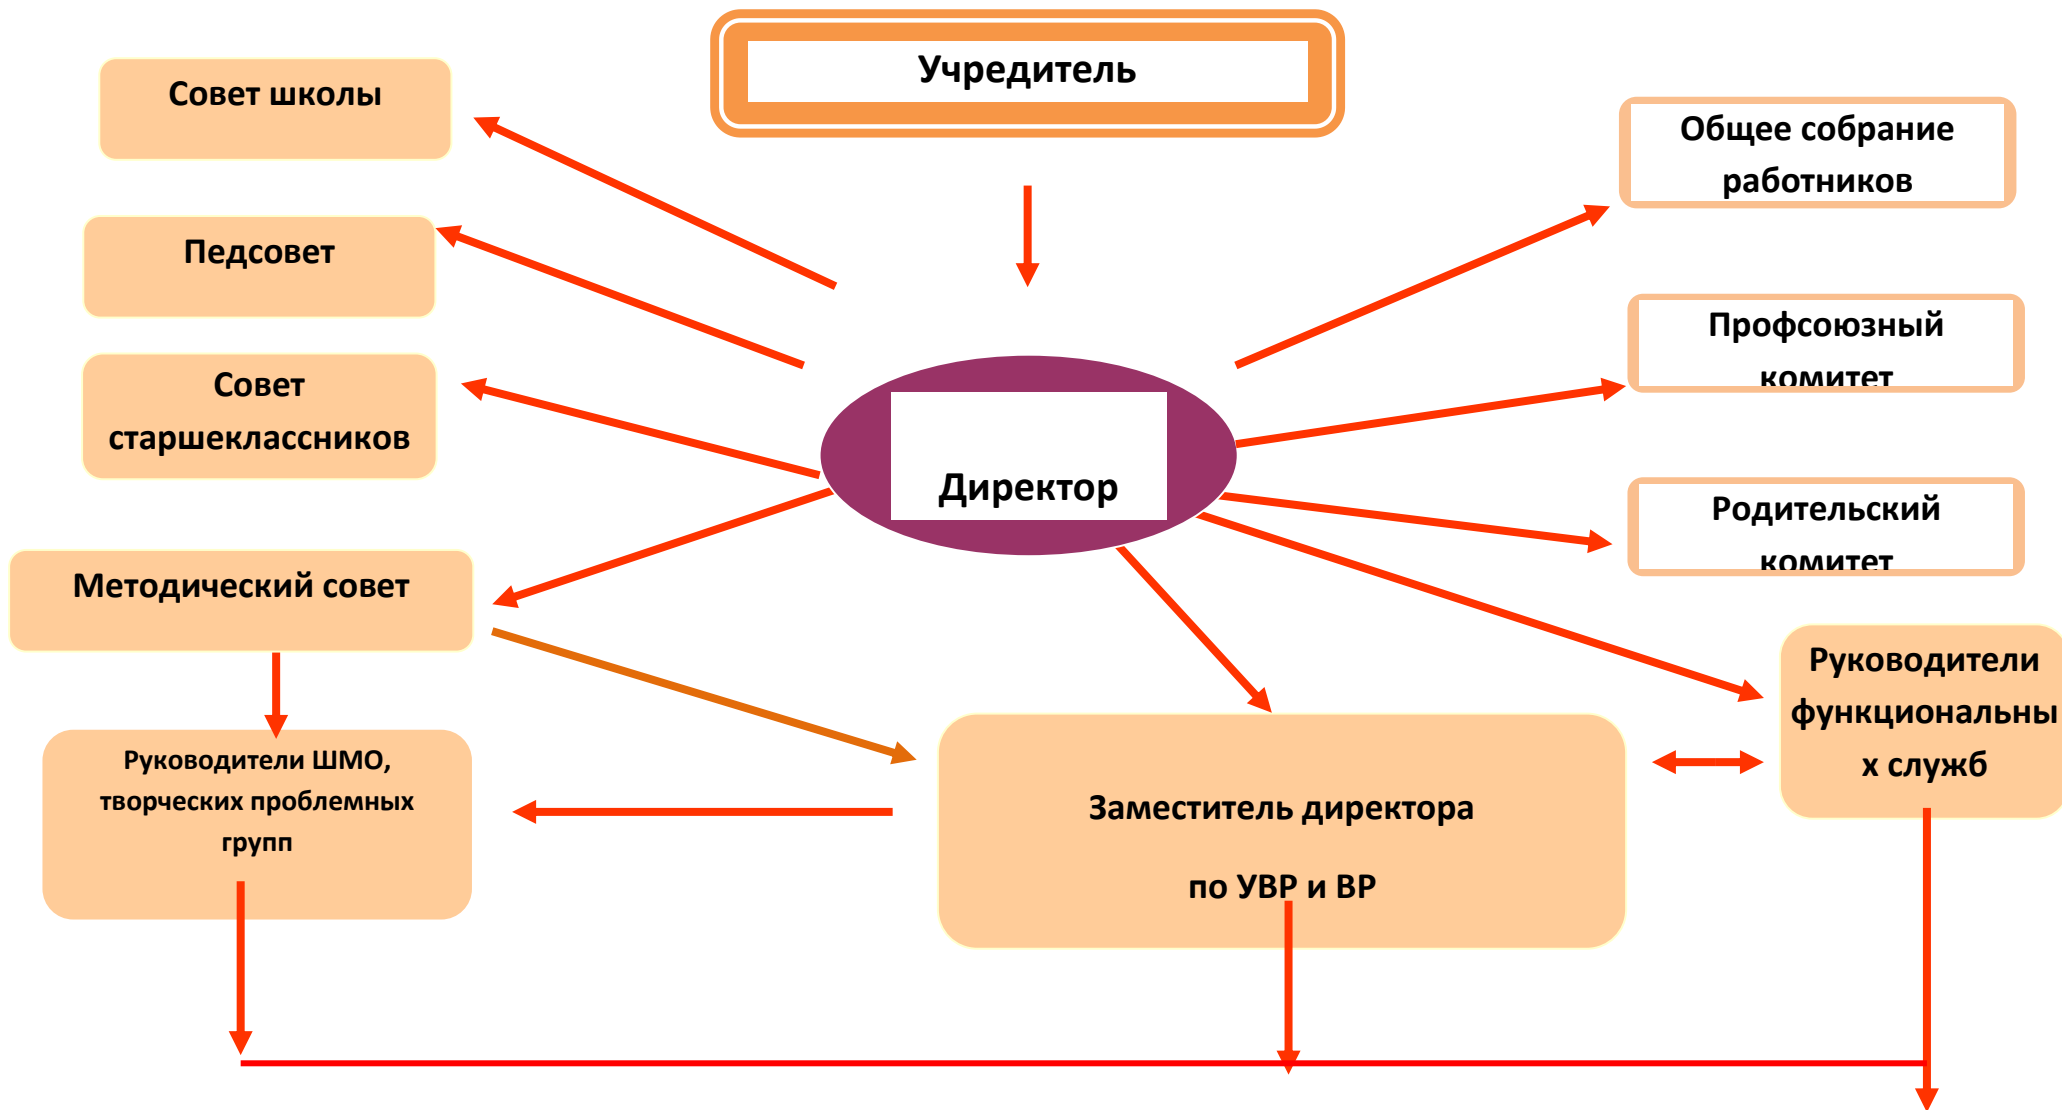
Учредитель

Совет школы

Педсовет

Совет старшеклассников

Методический совет

Руководители ШМО, творческих проблемных групп

Директор

Общее собрание работников

Профсоюзный комитет

Родительский комитет

Руководители функциональных служб

Заместитель директора

по УВР и ВР